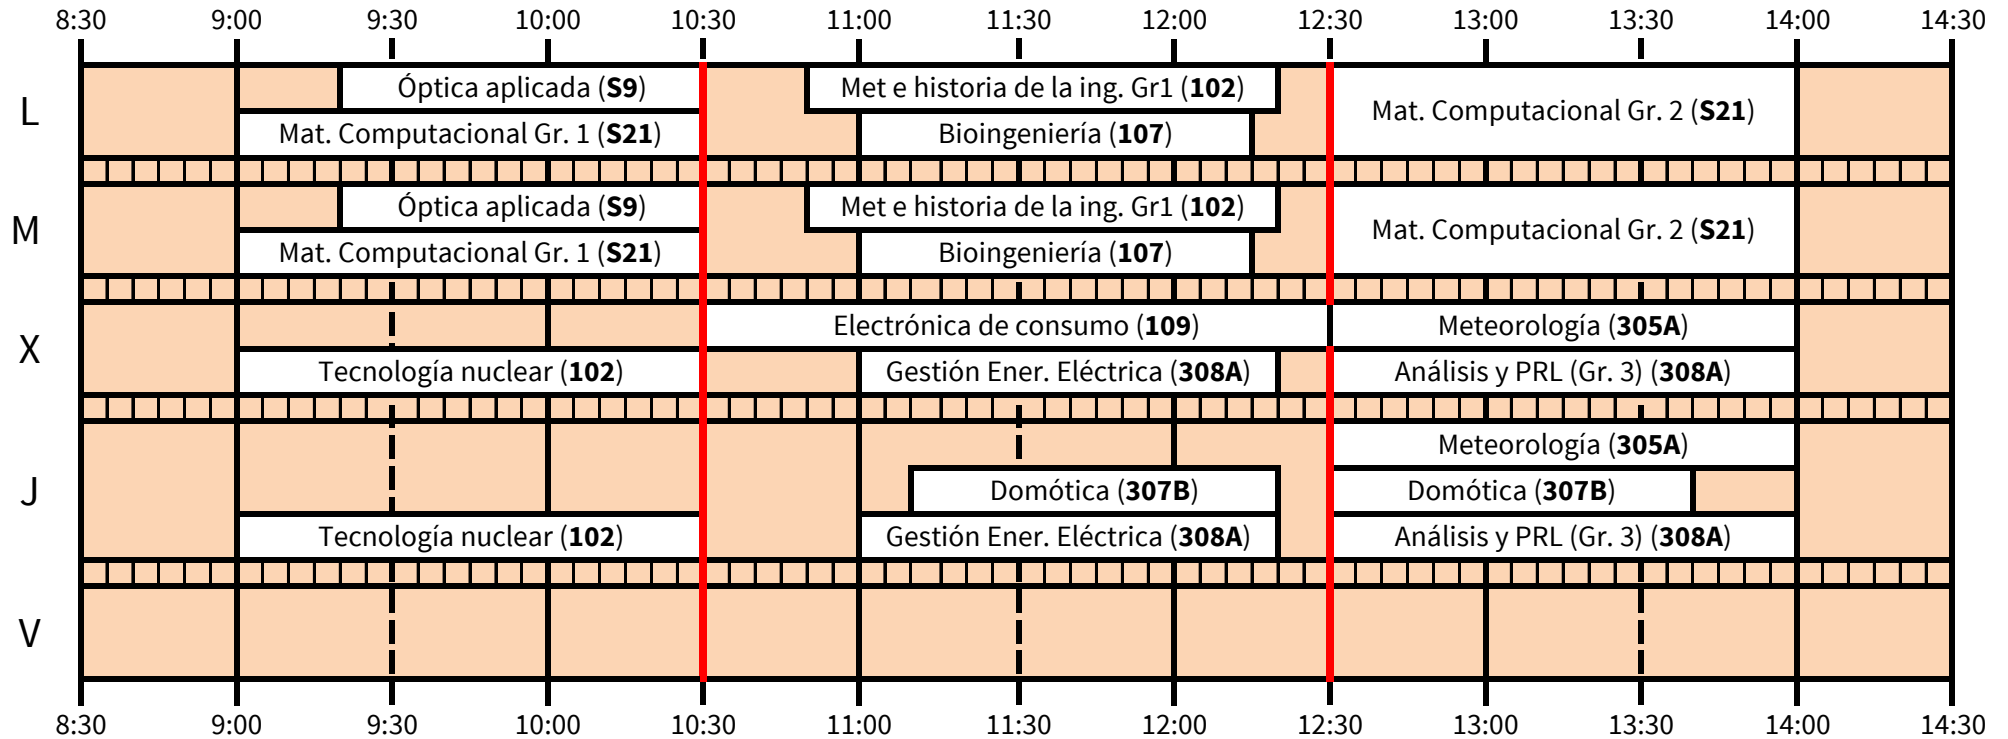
8:30 9:00 9:30 10:00 10:30 11:00 11:30 12:00 12:30 13:00 13:30 14:00 14:30

L
Óptica aplicada (**S9**)
Met e historia de la ing. Gr1 (**102**)
Mat. Computacional Gr. 2 (**S21**)
Mat. Computacional Gr. 1 (**S21**)
Bioingeniería (**107**)

M
Óptica aplicada (**S9**)
Met e historia de la ing. Gr1 (**102**)
Mat. Computacional Gr. 2 (**S21**)
Mat. Computacional Gr. 1 (**S21**)
Bioingeniería (**107**)

X
Electrónica de consumo (**109**)
Meteorología (**305A**)
Tecnología nuclear (**102**)
Gestión Ener. Eléctrica (**308A**)
Análisis y PRL (Gr. 3) (**308A**)

J
Meteorología (**305A**)
Domótica (**307B**)
Domótica (**307B**)
Tecnología nuclear (**102**)
Gestión Ener. Eléctrica (**308A**)
Análisis y PRL (Gr. 3) (**308A**)

V

8:30 9:00 9:30 10:00 10:30 11:00 11:30 12:00 12:30 13:00 13:30 14:00 14:30